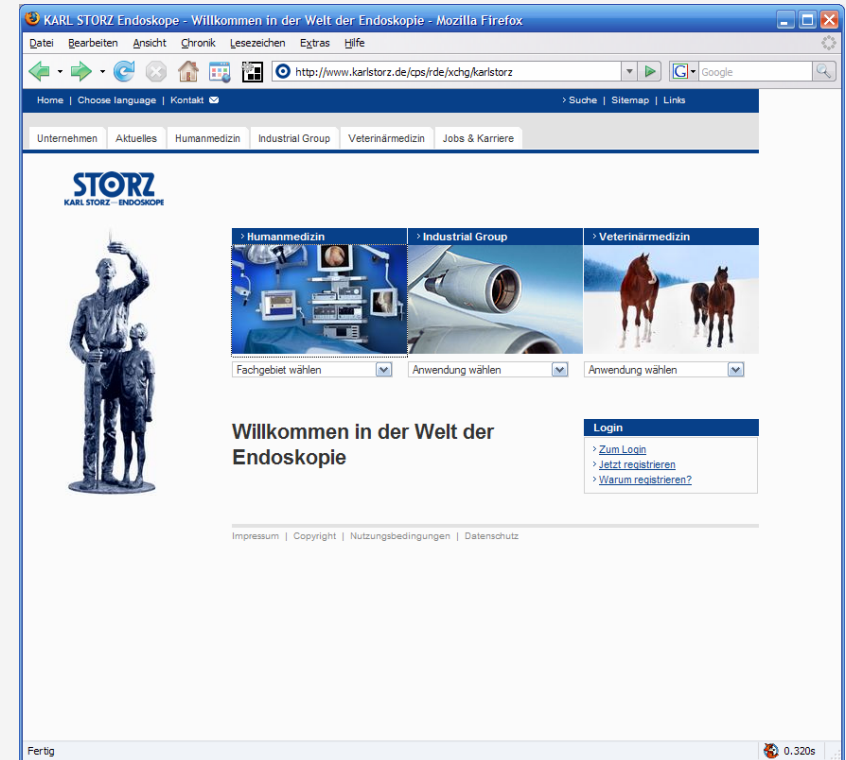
KARL STORZ Endoskope - Willkommen in der Welt der Endoskopie - Mozilla Firefox

Datei Bearbeiten Ansicht Chronik Lesezeichen Extras Hilfe

http://www.karlstorz.de/cps/rde/xchg/karlstorz

Google

Home | Choose language | Kontakt

› Suche | Sitemap | Links

Unternehmen | Aktuelles | Humanmedizin | Industrial Group | Veterinärmedizin | Jobs & Karriere

STORZ
KARL STORZ — ENDOSKOPE

› Humanmedizin

› Industrial Group

› Veterinärmedizin

Fachgebiet wählen

Anwendung wählen

Anwendung wählen

Willkommen in der Welt der Endoskopie

Login

› Zum Login
› Jetzt registrieren
› Warum registrieren?

Impressum | Copyright | Nutzungsbedingungen | Datenschutz

Fertig

0.320s